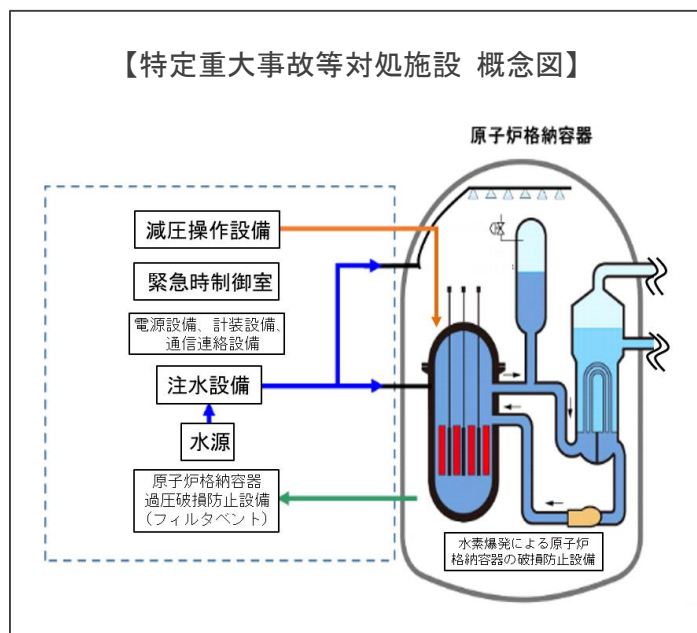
【特定重大事故等対処施設 概念図】

原子炉格納容器

減圧操作設備

緊急時制御室

電源設備、計装設備、通信連絡設備

注水設備

水源

原子炉格納容器
過圧破損防止設備
（フィルタベント）

水素爆発による原子炉格納容器の破損防止設備